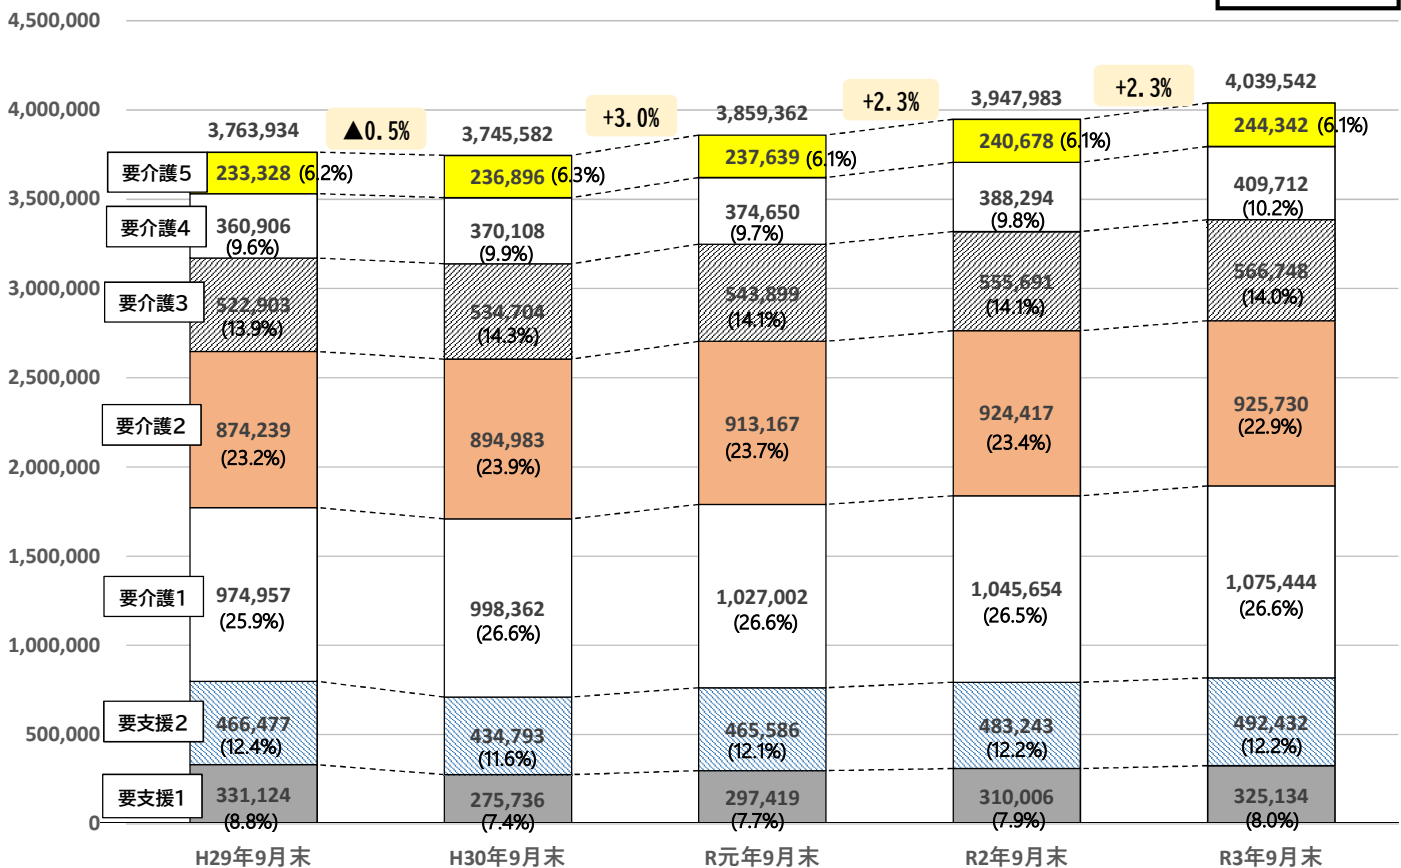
4,500,000
4,000,000
3,500,000
3,000,000
2,500,000
2,000,000
1,500,000
1,000,000
500,000
0

▲0.5%
+3.0%
+2.3%
+2.3%

3,763,934
3,745,582
3,859,362
3,947,983
4,039,542

要介護5
233,328 (6.2%)
236,896 (6.3%)
237,639 (6.1%)
240,678 (6.1%)
244,342 (6.1%)

要介護4
360,906 (9.6%)
370,108 (9.9%)
374,650 (9.7%)
388,294 (9.8%)
409,712 (10.2%)

要介護3
522,903 (13.9%)
534,704 (14.3%)
543,899 (14.1%)
555,691 (14.1%)
566,748 (14.0%)

要介護2
874,239 (23.2%)
894,983 (23.9%)
913,167 (23.7%)
924,417 (23.4%)
925,730 (22.9%)

要介護1
974,957 (25.9%)
998,362 (26.6%)
1,027,002 (26.6%)
1,045,654 (26.5%)
1,075,444 (26.6%)

要支援2
466,477 (12.4%)
434,793 (11.6%)
465,586 (12.1%)
483,243 (12.2%)
492,432 (12.2%)

要支援1
331,124 (8.8%)
275,736 (7.4%)
297,419 (7.7%)
310,006 (7.9%)
325,134 (8.0%)

H29年9月末
H30年9月末
R元年9月末
R2年9月末
R3年9月末